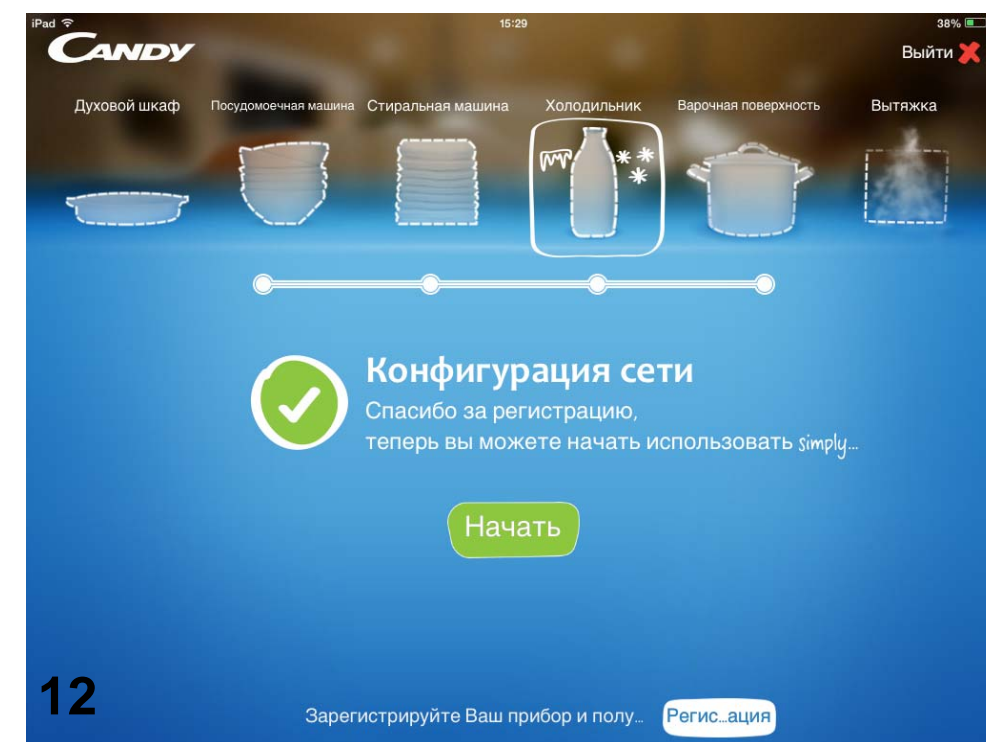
iPad
15:29
38%

CANDY

Выйти

Духовой шкаф
Посудомоечная машина
Стиральная машина
Холодильник
Варочная поверхность
Вытяжка

Конфигурация сети
Спасибо за регистрацию,
теперь вы можете начать использовать simply...

Начать

12

Зарегистрируйте Ваш прибор и полу...
Регис...ация